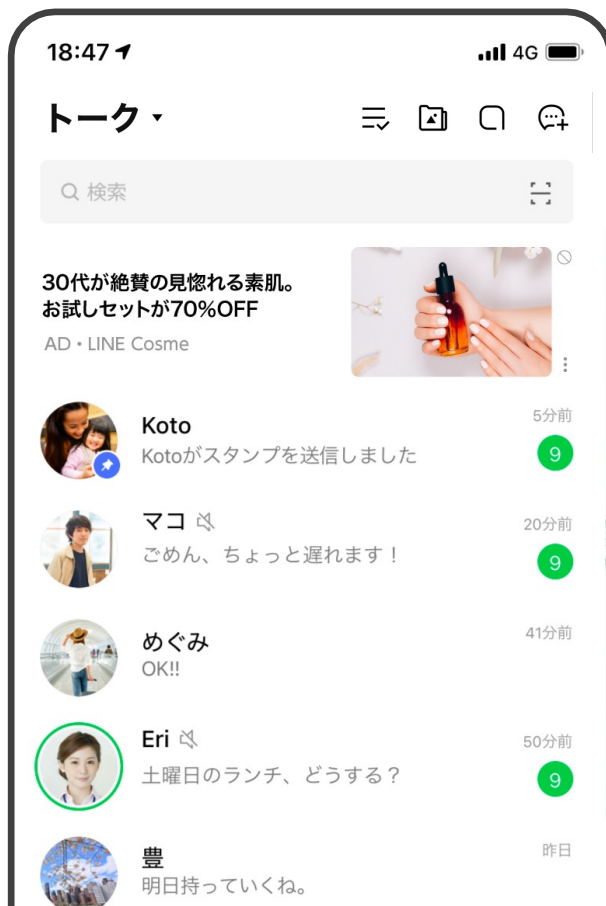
18:47

4G

トーク

検索

30代が絶賛の見惚れる素肌。お試しセットが70%OFF

AD • LINE Cosme

Koto
Kotoがスタンプを送信しました
5分前
9

マコ
ごめん、ちょっと遅れます！
20分前
9

めぐみ
OK!!
41分前

Eri
土曜日のランチ、どうする？
50分前
9

豊
明日持っていくね。
昨日